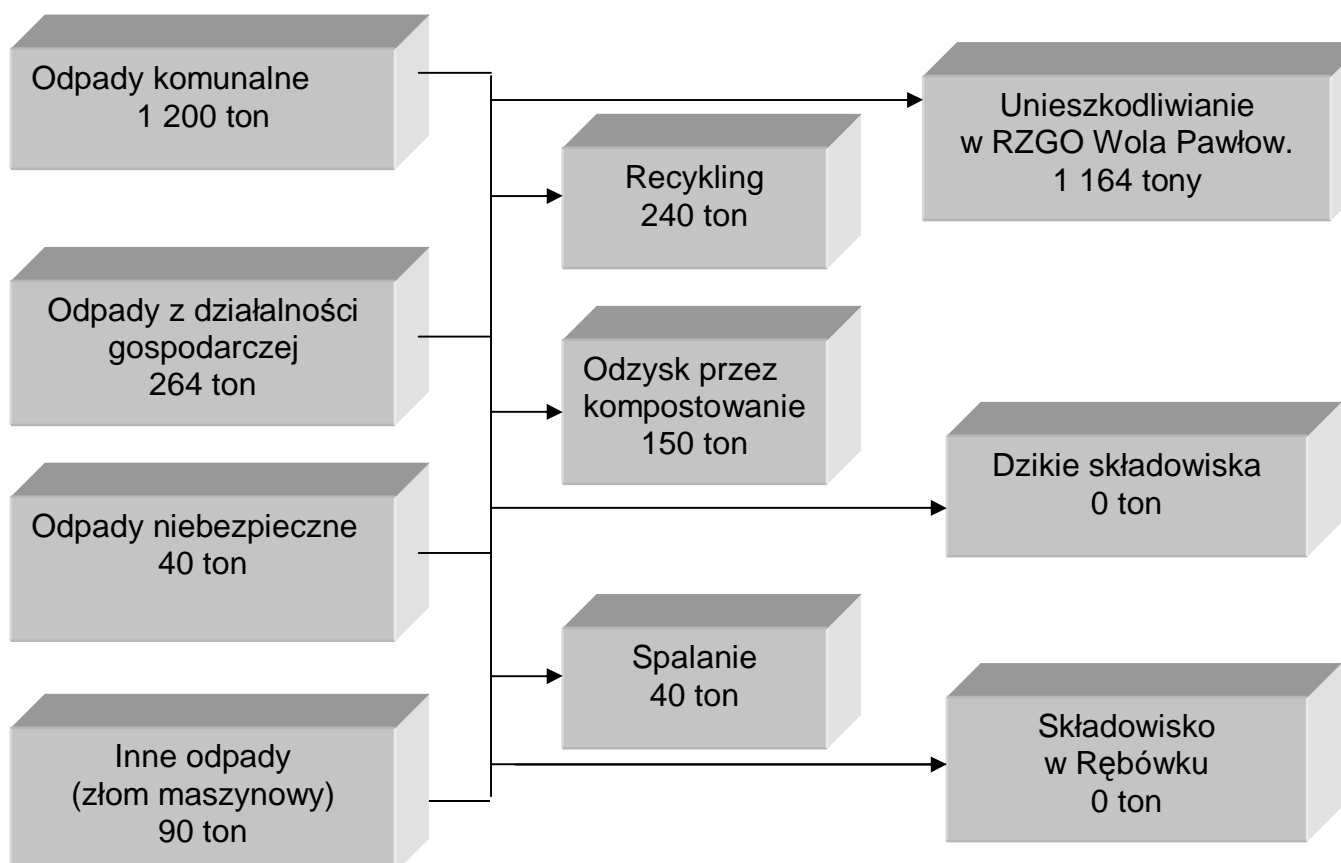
Odpady komunalne
1 200 ton

Odpady z działalności gospodarczej
264 ton

Odpady niebezpieczne
40 ton

Inne odpady
(złom maszynowy)
90 ton

Recykling
240 ton

Odzysk przez kompostowanie
150 ton

Spalanie
40 ton

Unieszkodliwianie
w RZGO Wola Pawłow.
1 164 tony

Dzikie składowiska
0 ton

Składowisko
w Rębówku
0 ton